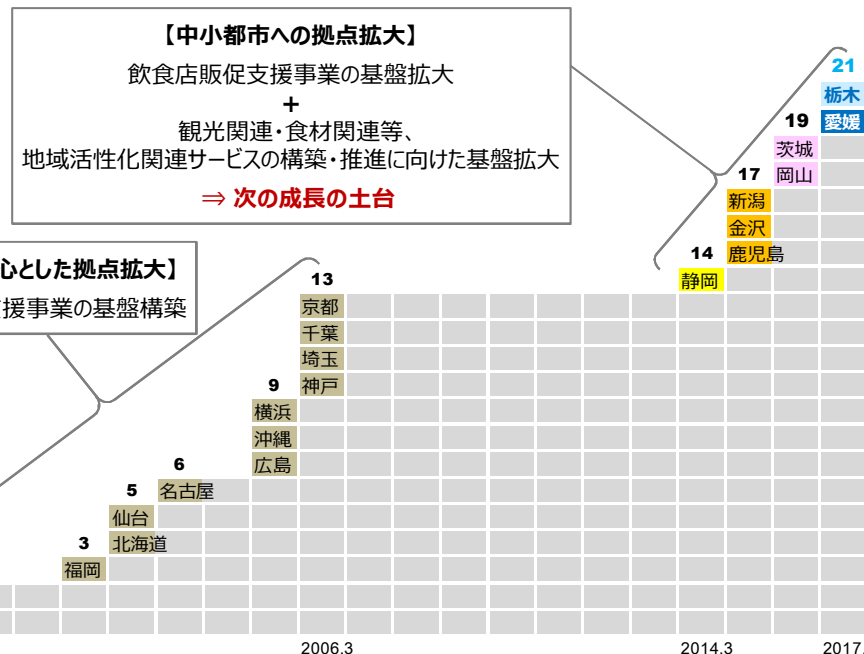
【中小都市への拠点拡大】
飲食店販促支援事業の基盤拡大
+
観光関連・食材関連等、
地域活性化関連サービスの構築・推進に向けた基盤拡大
⇒ 次の成長の土台

心とした拠点拡大】
援事業の基盤構築

21
栃木
愛媛
19
茨城
岡山
17
新潟
金沢
14
鹿児島
静岡
13
京都
千葉
埼玉
神戸
9
横浜
沖縄
広島
6
名古屋
5
仙台
3
北海道
福岡

2006.3
2014.3
2017.